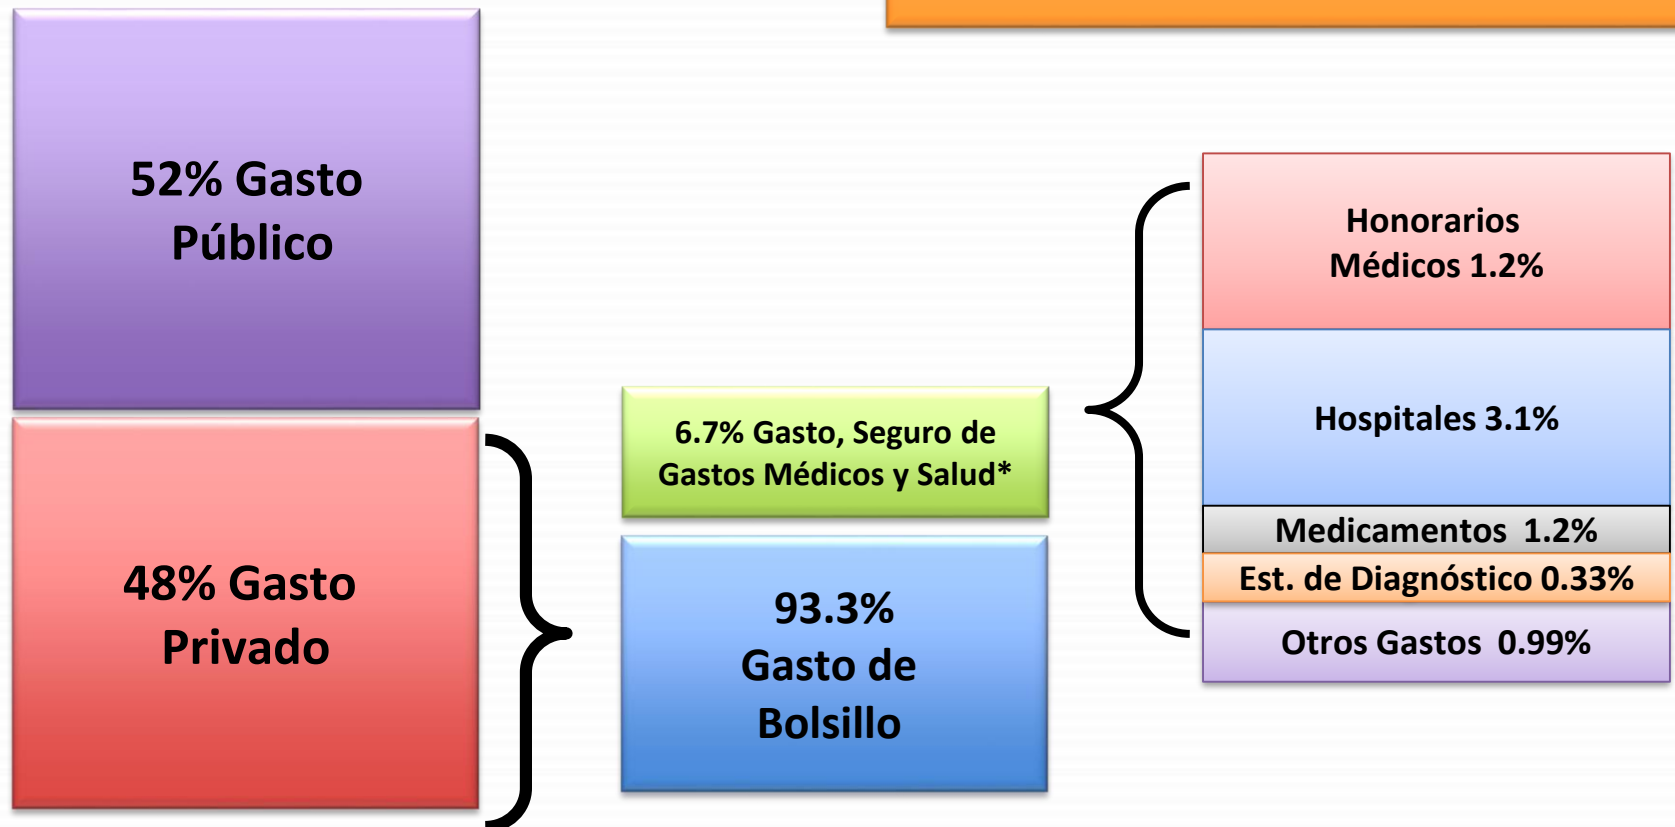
52% Gasto Público

48% Gasto Privado

6.7% Gasto, Seguro de Gastos Médicos y Salud*

93.3% Gasto de Bolsillo

Honorarios Médicos 1.2%

Hospitales 3.1%

Medicamentos 1.2%

Est. de Diagnóstico 0.33%

Otros Gastos 0.99%